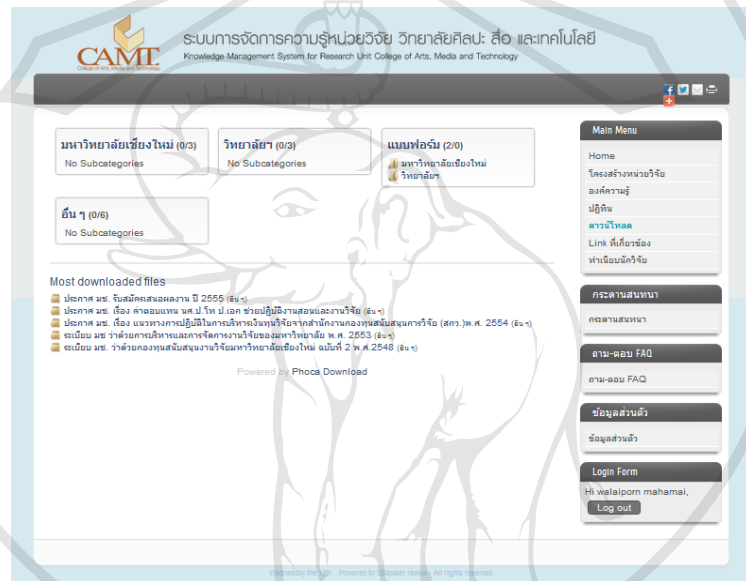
CAMT
College of Arts, Media and Technology

ระบบการจัดการความรู้หน่วยวิจัย วิทยาลัยศิลปะ สื่อ และเทคโนโลยี
Knowledge Management System for Research Unit College of Arts, Media and Technology

มหาวิทยาลัยเชียงใหม่ (0/3)
No Subcategories

วิทยาลัยฯ (0/3)
No Subcategories

แบบฟอร์ม (2/0)
มหาวิทยาลัยเชียงใหม่
วิทยาลัยฯ

อื่น ๆ (0/6)
No Subcategories

Most downloaded files
ประกาศ มช. รับสมัครเสนอผลงาน ปี 2555 (อื่น ๆ)
ประกาศ มช. เรื่อง ค่าตอบแทน นศ.ป.โท ป.เอก ช่วยปฏิบัติงานสอนและงานวิจัย (อื่น ๆ)
ประกาศ มช. เรื่อง แนวทางการปฏิบัติในการบริหารเงินทุนวิจัยจากสำนักงานกองทุนสนับสนุนการวิจัย (สกว.)พ.ศ. 2554 (อื่น ๆ)
ระเบียบ มช ว่าด้วยการบริหารและการจัดการงานวิจัยของมหาวิทยาลัย พ.ศ. 2553 (อื่น ๆ)
ระเบียบ มช. ว่าด้วยกองทุนสนับสนุนงานวิจัยมหาวิทยาลัยเชียงใหม่ ฉบับที่ 2 พ.ศ.2548 (อื่น ๆ)

Powered by Phoca Download

Main Menu
Home
โครงสร้างหน่วยวิจัย
องค์ความรู้
ปฏิทิน
ดาวน์โหลด
Link ที่เกี่ยวข้อง
ทำเนียบนักวิจัย

กระดานสนทนา
กระดานสนทนา

ถาม-ตอบ FAQ
ถาม-ตอบ FAQ

ข้อมูลส่วนตัว
ข้อมูลส่วนตัว

Login Form
Hi walaiporn mahamai,
Log out

Wednesday the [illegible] . Powered by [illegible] - All rights reserved.